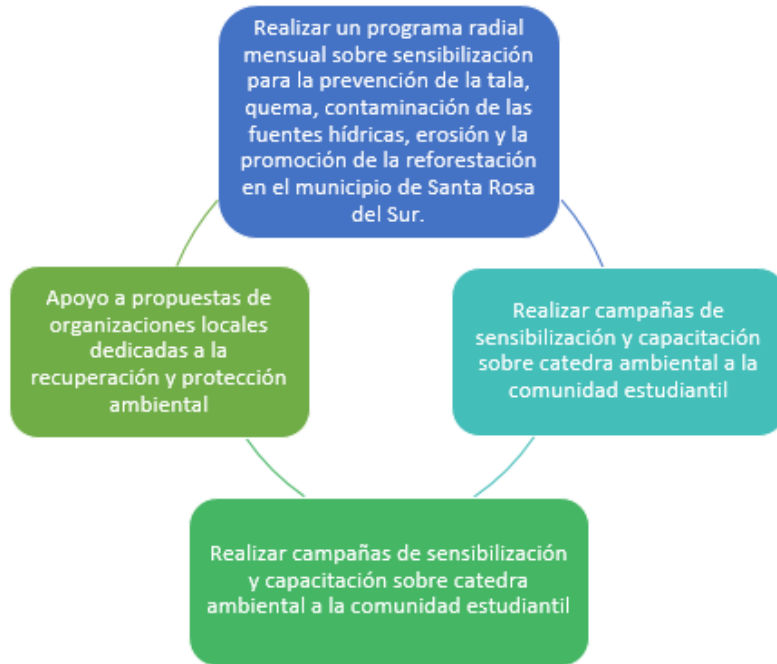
Realizar un programa radial mensual sobre sensibilización para la prevención de la tala, quema, contaminación de las fuentes hídricas, erosión y la promoción de la reforestación en el municipio de Santa Rosa del Sur.

Realizar campañas de sensibilización y capacitación sobre catedra ambiental a la comunidad estudiantil

Realizar campañas de sensibilización y capacitación sobre catedra ambiental a la comunidad estudiantil

Apoyo a propuestas de organizaciones locales dedicadas a la recuperación y protección ambiental